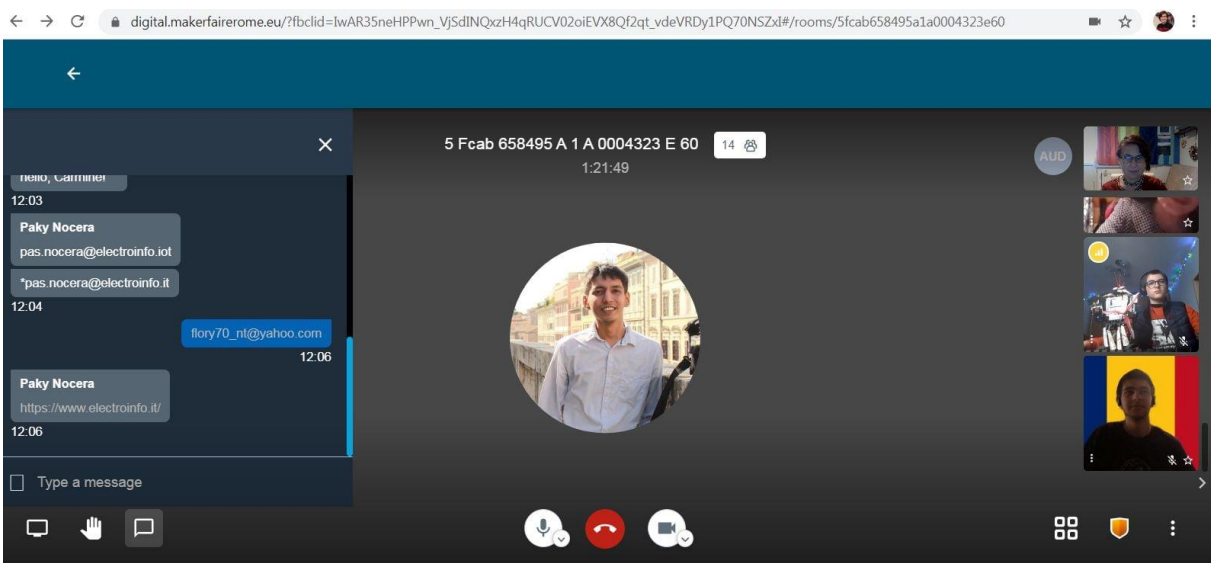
digital.makerfairerome.eu/?fbclid=IwAR35neHPPwn_VjSdINQxzH4qRUCV02oiEVX8Qf2qt_vdeVRDy1PQ70NSZxI#/rooms/5fcab658495a1a0004323e60

hello, Carmine!
12:03

Paky Nocera
pas.nocera@electroinfo.iot

*pas.nocera@electroinfo.it
12:04

flory70_nt@yahoo.com
12:06

Paky Nocera
https://www.electroinfo.it/
12:06

Type a message

5 Fcab 658495 A 1 A 0004323 E 60
14
1:21:49

AUD